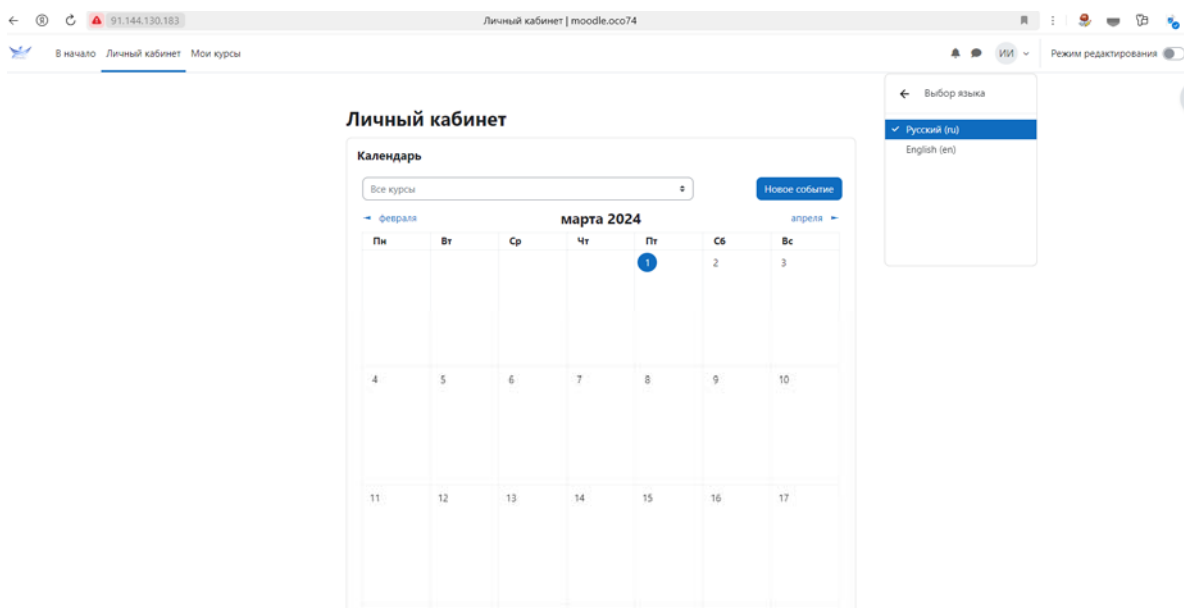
91.144.130.183

Личный кабинет | moodle.oco74

В начало Личный кабинет Мои курсы

ИИ

Режим редактирования

Выбор языка

✓ Русский (ru)

English (en)

Личный кабинет

Календарь

Все курсы

Новое событие

◄ февраля

марта 2024

апреля ►

| Пн | Вт | Ср | Чт | Пт | Сб | Вс |
|---|---|---|---|---|---|---|
| | | | | 1 | 2 | 3 |
| 4 | 5 | 6 | 7 | 8 | 9 | 10 |
| 11 | 12 | 13 | 14 | 15 | 16 | 17 |